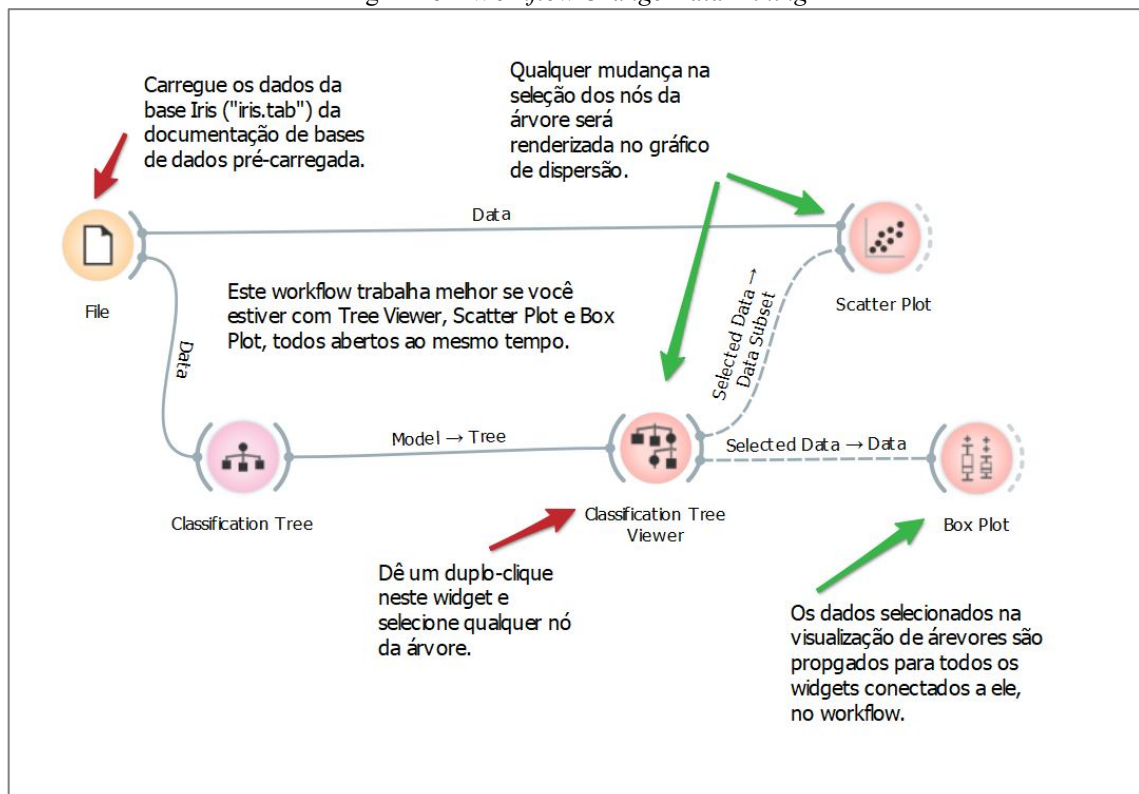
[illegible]

Carregue os dados da base Iris ("iris.tab") da documentação de bases de dados pré-carregada.

Qualquer mudança na seleção dos nós da árvore será renderizada no gráfico de dispersão.

Data

File

Scatter Plot

Este workflow trabalha melhor se você estiver com Tree Viewer, Scatter Plot e Box Plot, todos abertos ao mesmo tempo.

Data

Selected Data → Data Subset

Model → Tree

Selected Data → Data

Classification Tree

Classification Tree Viewer

Box Plot

Dê um duplo-clique neste widget e selecione qualquer nó da árvore.

Os dados selecionados na visualização de árevores são propgados para todos os widgets conectados a ele, no workflow.